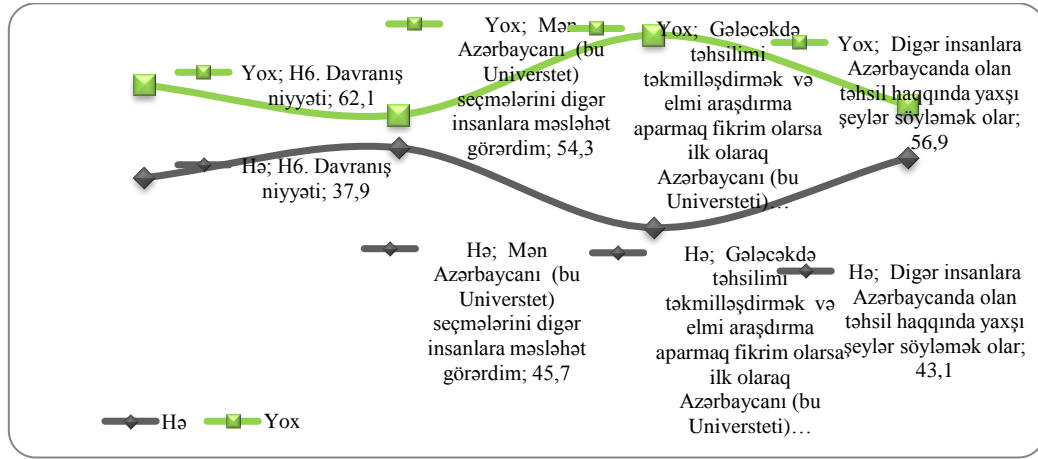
Yox; H6. Davranış niyyəti; 62,1

Yox; Mən Azərbaycanı (bu Universtet) seçmələrini digər insanlara məsləhət görərdim; 54,3

Yox; Gələcəkdə təhsilimi təkmilləşdirmək və elmi araşdırma aparmaq fikrim olarsa ilk olaraq Azərbaycanı (bu Universteti)…

Yox; Digər insanlara Azərbaycanda olan təhsil haqqında yaxşı şeylər söyləmək olar; 56,9

Hə; H6. Davranış niyyəti; 37,9

Hə; Mən Azərbaycanı (bu Universtet) seçmələrini digər insanlara məsləhət görərdim; 45,7

Hə; Gələcəkdə təhsilimi təkmilləşdirmək və elmi araşdırma aparmaq fikrim olarsa ilk olaraq Azərbaycanı (bu Universteti)…

Hə; Digər insanlara Azərbaycanda olan təhsil haqqında yaxşı şeylər söyləmək olar; 43,1

Hə Yox